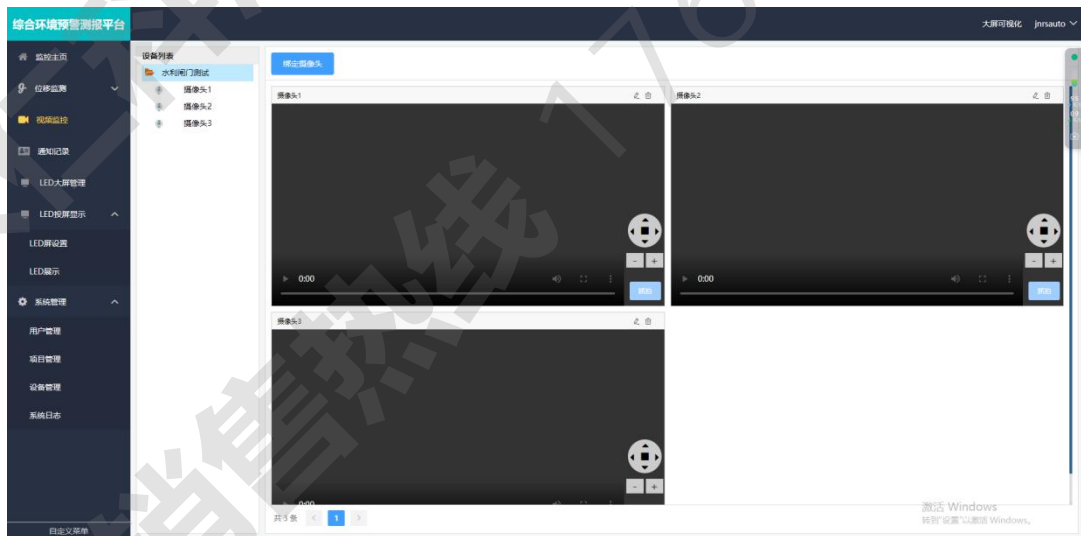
综合环境预警测报平台

大屏可视化 jnrsauto

监控主页
位移监测
视频监控
通知记录
LED大屏管理
LED投屏显示
LED屏设置
LED展示
系统管理
用户管理
项目管理
设备管理
系统日志
自定义菜单

设备列表
水利闸门测试
摄像头1
摄像头2
摄像头3

绑定摄像头

摄像头1
0:00
抓拍

摄像头2
0:00
抓拍

摄像头3
0:00

共 3 条 1

激活 Windows
转到"设置"以激活 Windows。